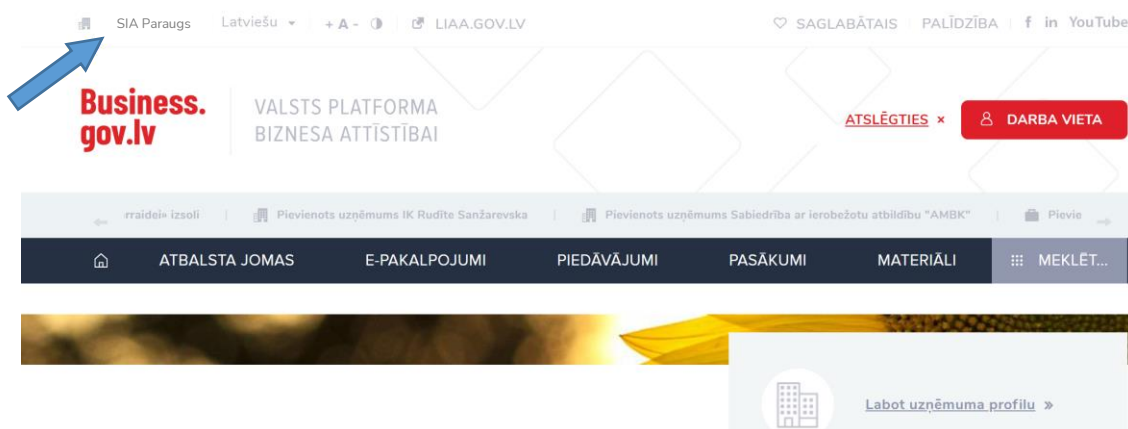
SIA Paraugs Latviešu + A - LIAA.GOV.LV SAGLABĀTAIS PALĪDZĪBA f in YouTube

Business. gov.lv VALSTS PLATFORMA BIZNESA ATTĪSTĪBAI

ATSLĒGTIES × DARBA VIETA

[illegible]rraidei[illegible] izsoli | Pievienots uzņēmums IK Rudīte Sanžarevska | Pievienots uzņēmums Sabiedrība ar ierobežotu atbildību "AMBK" | Pievie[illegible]

ATBALSTA JOMAS E-PAKALPOJUMI PIEDĀVĀJUMI PASĀKUMI MATERIĀLI MEKLĒT...

Labot uzņēmuma profilu »